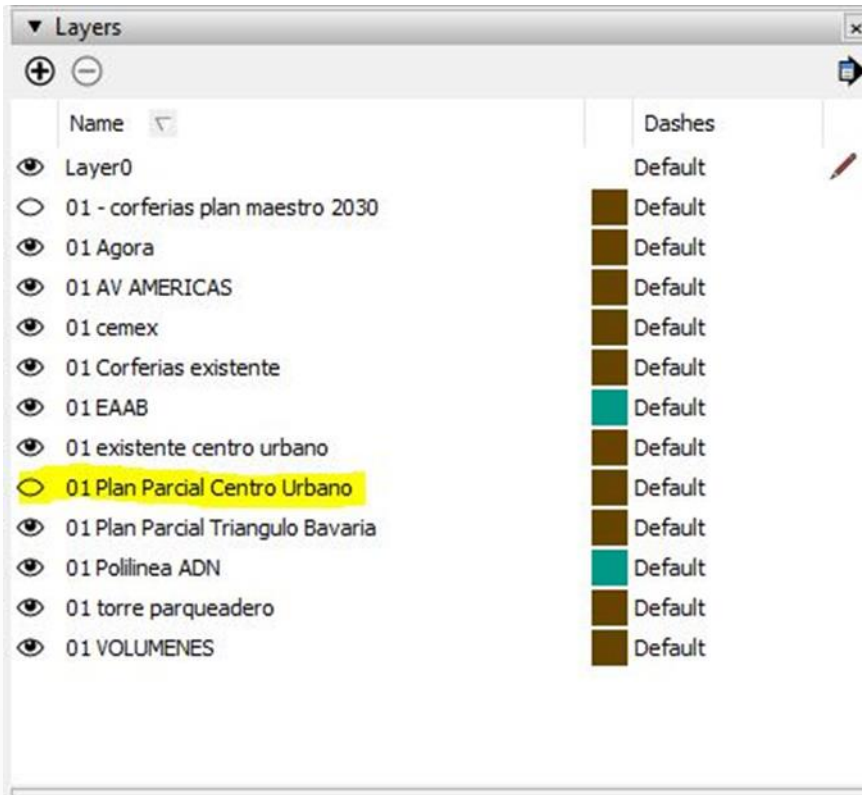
▼ Layers

| Name | | Dashes |
|---|---|---|
| Layer0 | | Default |
| 01 - corferias plan maestro 2030 | | Default |
| 01 Agora | | Default |
| 01 AV AMERICAS | | Default |
| 01 cemex | | Default |
| 01 Corferias existente | | Default |
| 01 EAAB | | Default |
| 01 existente centro urbano | | Default |
| 01 Plan Parcial Centro Urbano | | Default |
| 01 Plan Parcial Triangulo Bavaria | | Default |
| 01 Polilinea ADN | | Default |
| 01 torre parqueadero | | Default |
| 01 VOLUMENES | | Default |